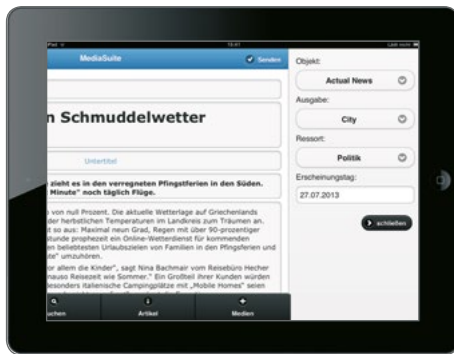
iPad
15:41
Lädt nicht
MediaSuite
Senden
n Schmuddelwetter
Untertitel
zieht es in den verregneten Pfingstferien in den Süden. Minute" noch täglich Flüge.
on voll null Prozent. Die aktuelle Wetterlage auf Griechenlands der herbstlichen Temperaturen im Landkreis zum Träumen an. so aus: Maximal neun Grad, Regen mit über 90-prozentiger stunde prophezeit ein Online-Wetterdienst für kommenden beliebtesten Urlaubszielen von Familien in den Pfingstferien und umzuziehen.
or allem die Kinder", sagt Nina Bachmair vom Reisebüro Hecher nauso Reisezeit wie Sommer." Ein Großteil ihrer Kunden würden besonders italienische Campingplätze mit „Mobile Homes" seien
uchen
Artikel
Medien
Objekt:
Actual News
Ausgabe:
City
Ressort:
Politik
Erscheinungstag:
27.07.2013
schließen